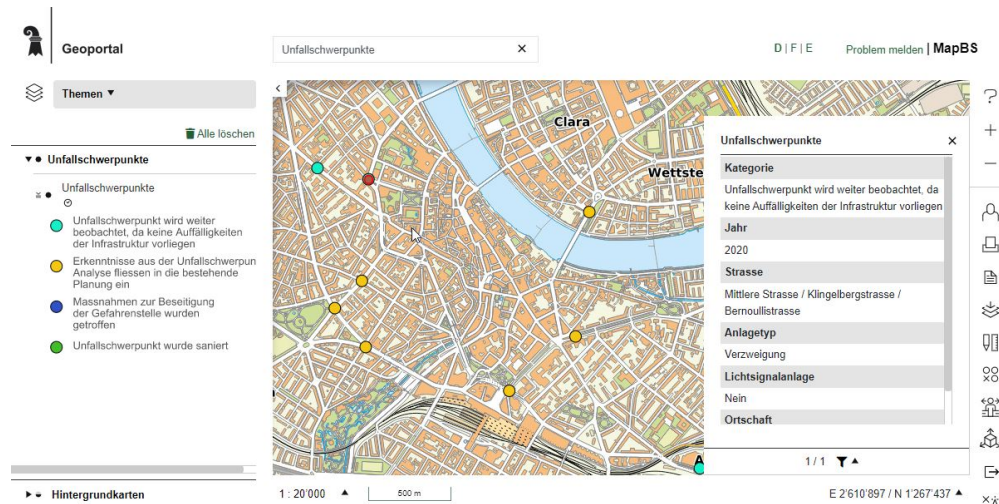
Geoportal

Unfallschwerpunkte ×

D | F | E

Problem melden | MapBS

Themen ▾

Alle löschen

Unfallschwerpunkte

Unfallschwerpunkte

Unfallschwerpunkt wird weiter beobachtet, da keine Auffälligkeiten der Infrastruktur vorliegen

Erkenntnisse aus der Unfallschwerpun Analyse fliessen in die bestehende Planung ein

Massnahmen zur Beseitigung der Gefahrenstelle wurden getroffen

Unfallschwerpunkt wurde saniert

Hintergrundkarten

Clara

Wettste

Unfallschwerpunkte ×

| Kategorie |
|---|
| Unfallschwerpunkt wird weiter beobachtet, da keine Auffälligkeiten der Infrastruktur vorliegen |
| Jahr |
| 2020 |
| Strasse |
| Mittlere Strasse / Klingelbergstrasse / Bernoullistrasse |
| Anlagetyp |
| Verzweigung |
| Lichtsignalanlage |
| Nein |
| Ortschaft |

1 / 1

1 : 20'000

500 m

E 2'610'897 / N 1'267'437